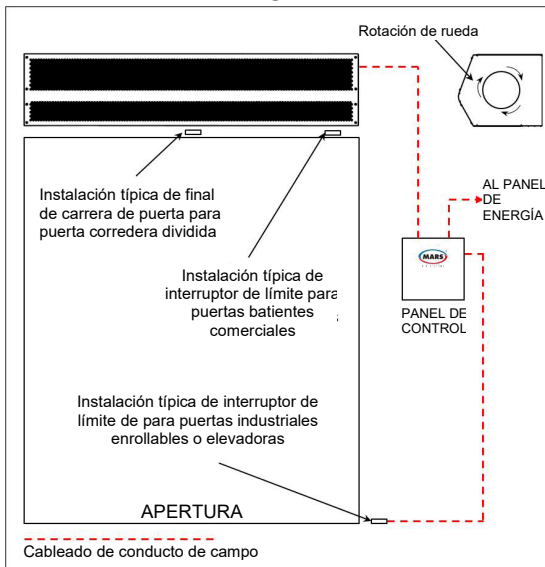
Rotación de rueda

Instalación típica de final de carrera de puerta para puerta corredera dividida

AL PANEL DE ENERGÍA

Instalación típica de interruptor de límite para puertas batientes comerciales

MARS

PANEL DE CONTROL

Instalación típica de interruptor de límite de para puertas industriales enrollables o elevadoras

APERTURA

Cableado de conducto de campo